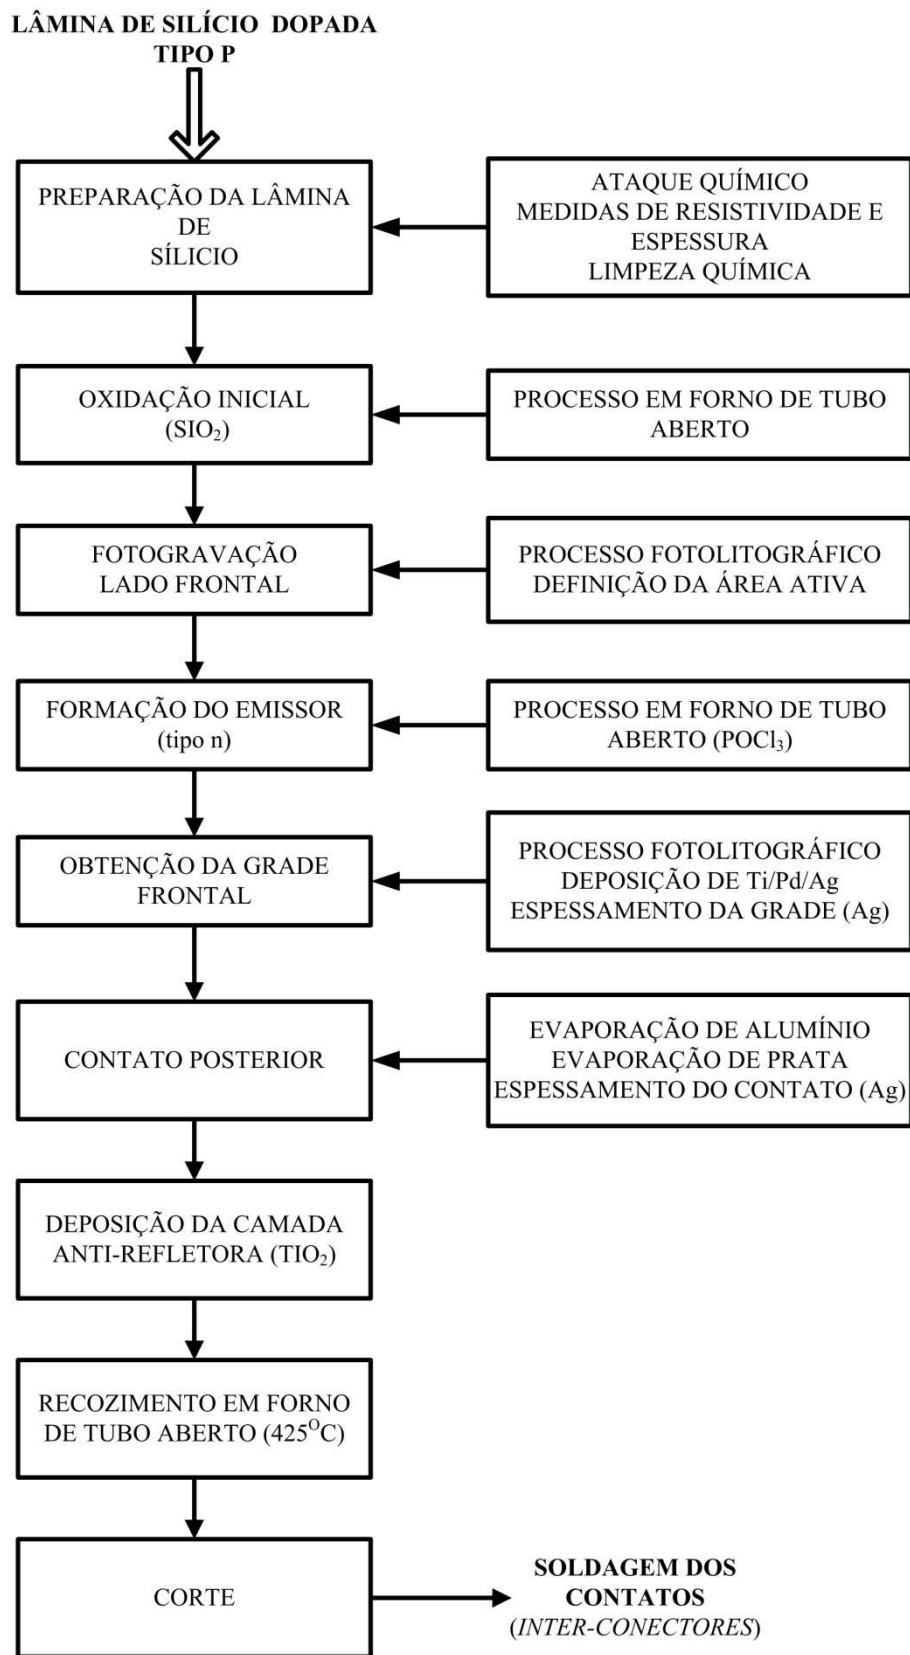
LÂMINA DE SILÍCIO DOPADA TIPO P

PREPARAÇÃO DA LÂMINA DE SÍLICIO

ATAQUE QUÍMICO
MEDIDAS DE RESISTIVIDADE E ESPESSURA
LIMPEZA QUÍMICA

OXIDAÇÃO INICIAL ($SIO_2$)

PROCESSO EM FORNO DE TUBO ABERTO

FOTOGRAVAÇÃO LADO FRONTAL

PROCESSO FOTOLITOGRÁFICO
DEFINIÇÃO DA ÁREA ATIVA

FORMAÇÃO DO EMISSOR (tipo n)

PROCESSO EM FORNO DE TUBO ABERTO ($POCl_3$)

OBTENÇÃO DA GRADE FRONTAL

PROCESSO FOTOLITOGRÁFICO
DEPOSIÇÃO DE Ti/Pd/Ag
ESPESSAMENTO DA GRADE (Ag)

CONTATO POSTERIOR

EVAPORAÇÃO DE ALUMÍNIO
EVAPORAÇÃO DE PRATA
ESPESSAMENTO DO CONTATO (Ag)

DEPOSIÇÃO DA CAMADA ANTI-REFLETORA ($TIO_2$)

RECOZIMENTO EM FORNO DE TUBO ABERTO ($425^OC$)

CORTE

SOLDAGEM DOS CONTATOS
(INTER-CONECTORES)